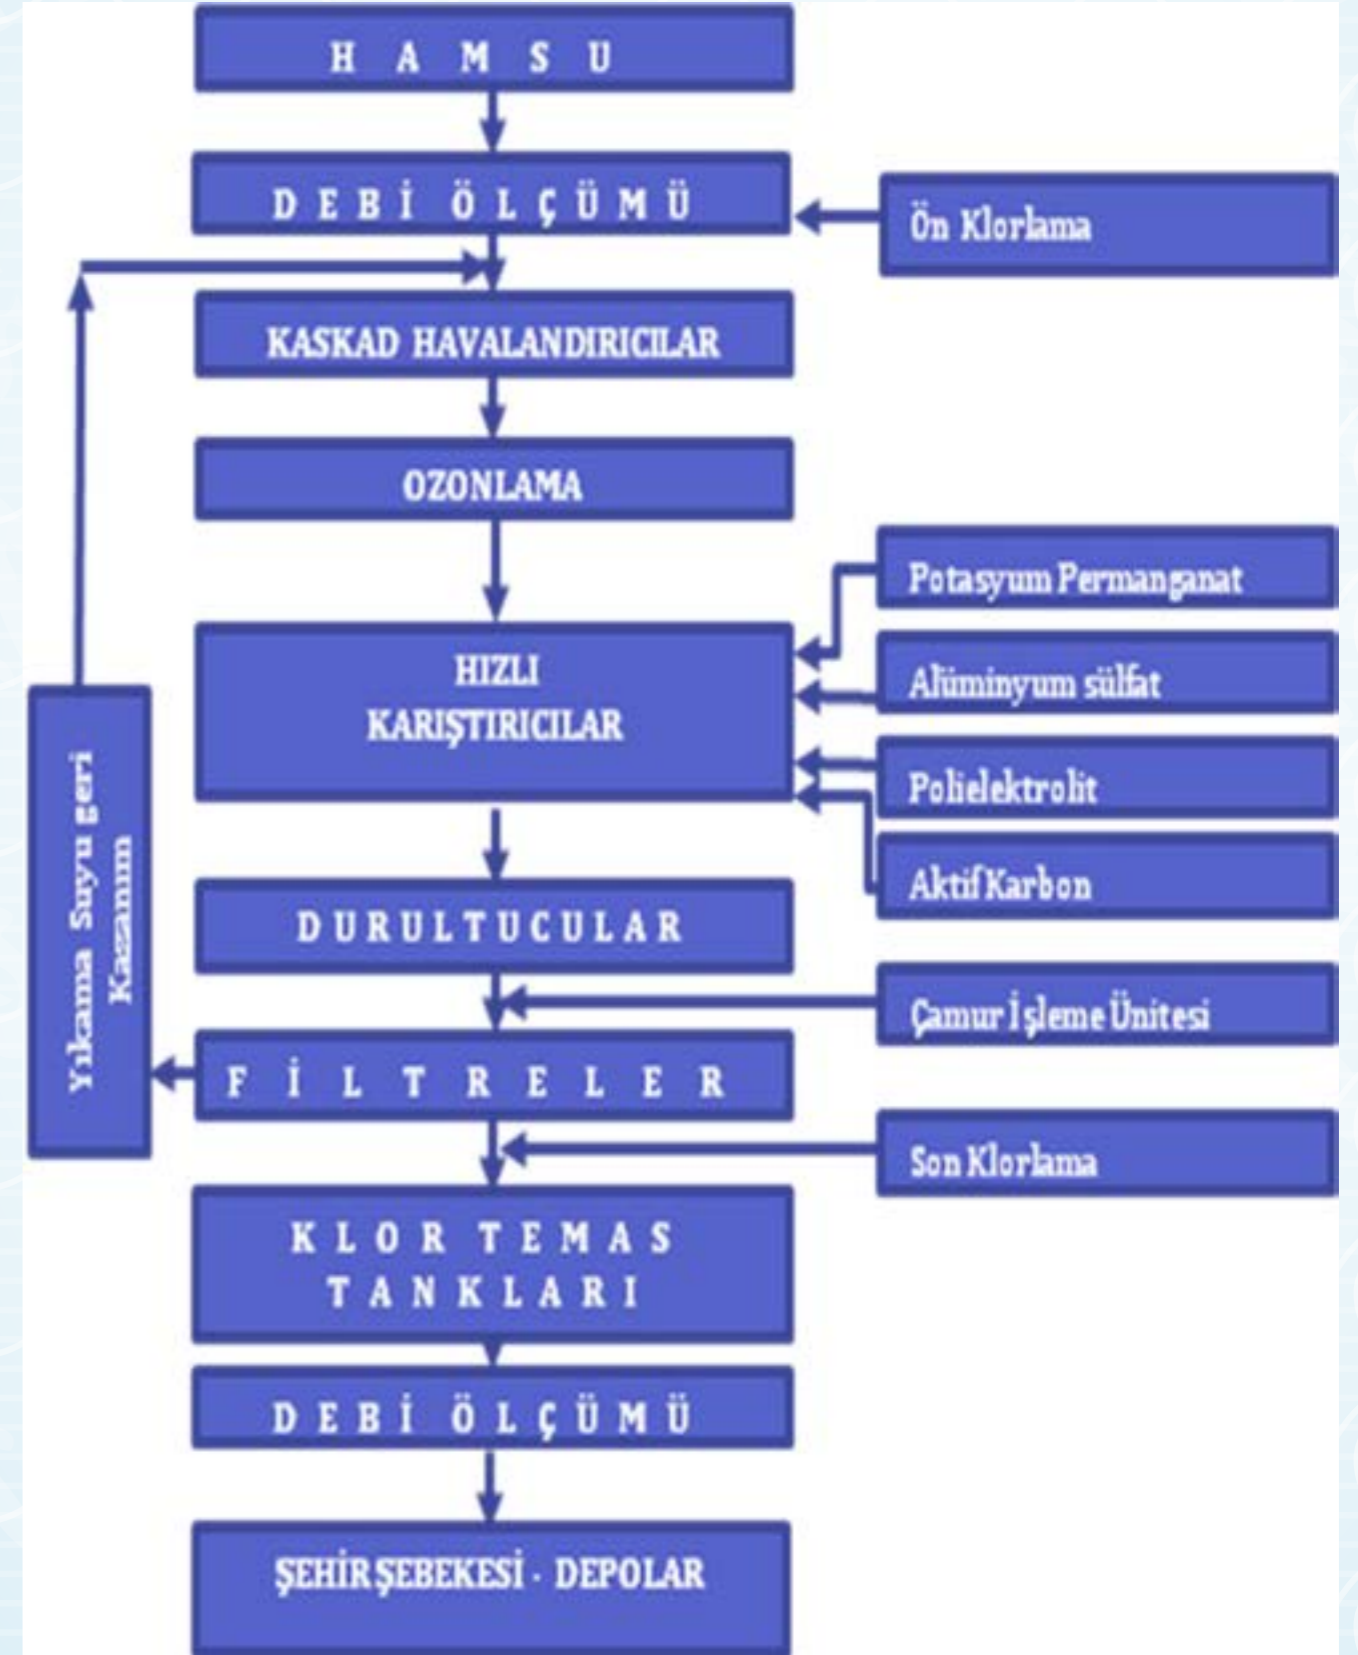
H A M S U

D E B İ Ö L Ç Ü M Ü

Ön Klorlama

KASKAD HAVALANDIRICILAR

OZONLAMA

Potasyum Permanganat

HIZLI KARIŞTIRICILAR

Alüminyum sülfat

Polielektrolit

Aktif Karbon

Yıkama Suyu geri Kazanım

D U R U L T U C U L A R

Çamur İşleme Ünitesi

F İ L T R E L E R

Son Klorlama

K L O R T E M A S T A N K L A R I

D E B İ Ö L Ç Ü M Ü

ŞEHİR ŞEBEKESİ - DEPOLAR